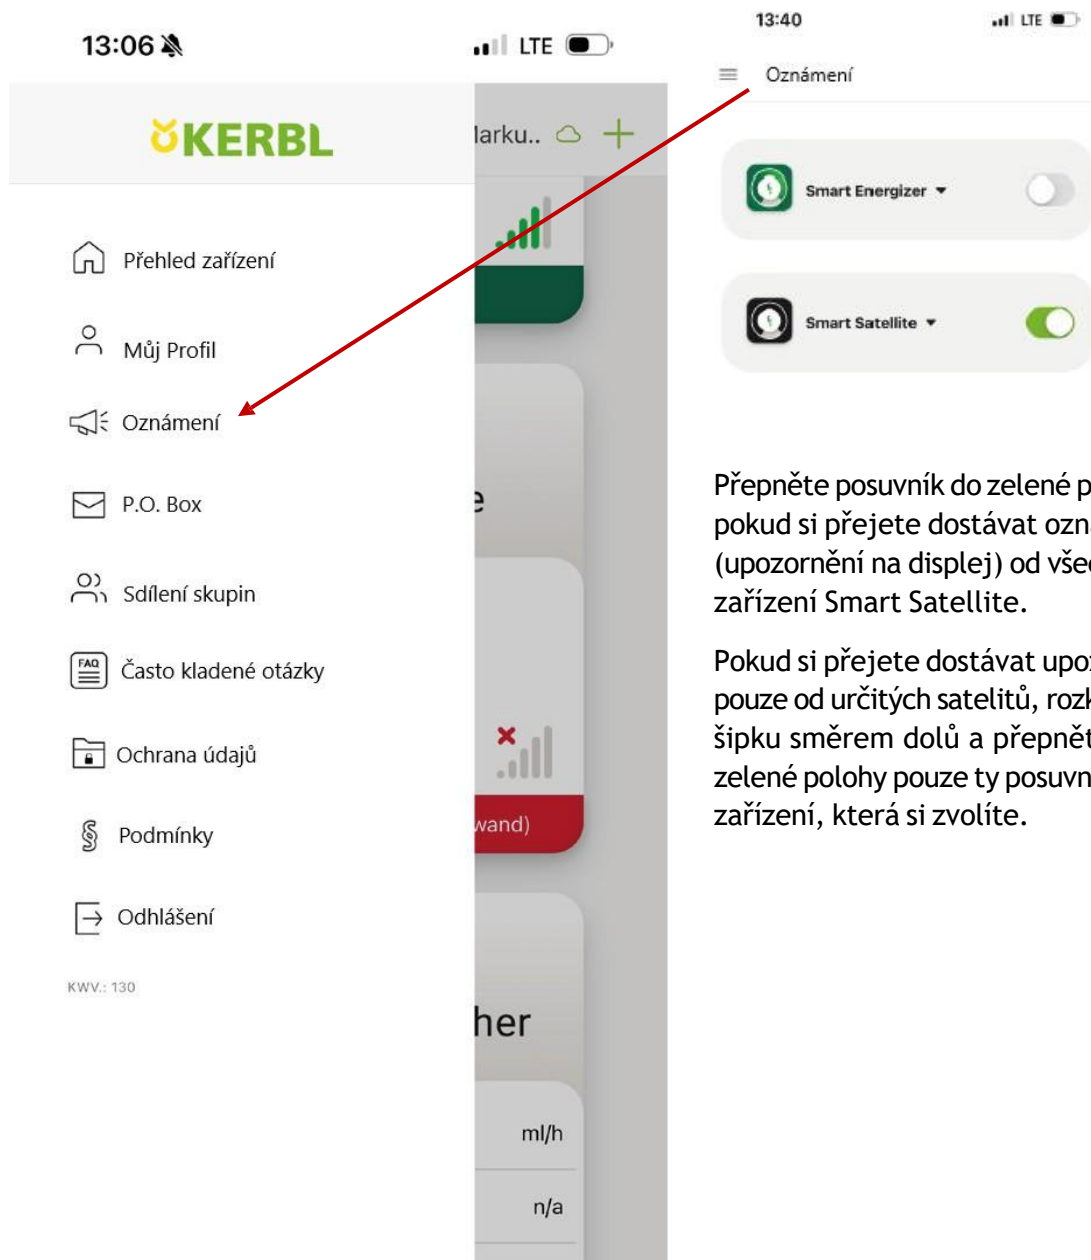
13:06

LTE

KERBL

larku..

Přehled zařízení

Můj Profil

Oznámení

P.O. Box

Sdílení skupin

FAQ Často kladené otázky

Ochrana údajů

§ Podmínky

Odhlášení

KWV.: 130

e

wand)

her

ml/h

n/a

13:40

LTE

Oznámení

Smart Energizer

Smart Satellite

Přepněte posuvník do zelené p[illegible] pokud si přejete dostávat ozn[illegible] (upozornění na displej) od všec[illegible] zařízení Smart Satellite.

Pokud si přejete dostávat upo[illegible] pouze od určitých satelitů, rozk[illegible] šipku směrem dolů a přepnět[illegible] zelené polohy pouze ty posuvn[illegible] zařízení, která si zvolíte.